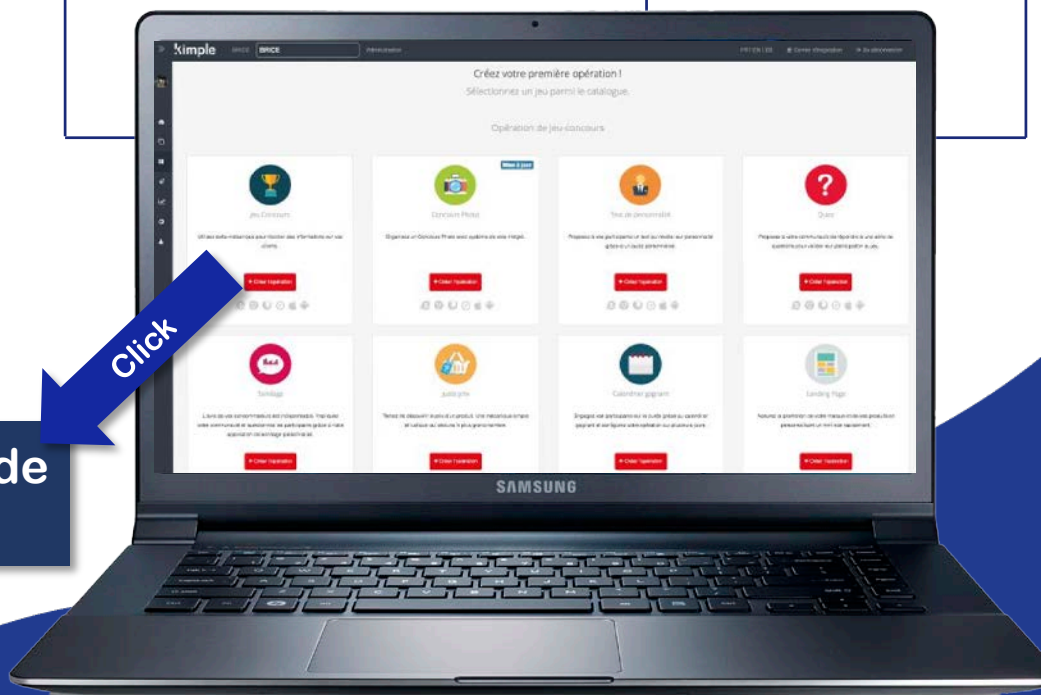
kimple BRICE BRICE Administrateur

FR | EN | ES Centre d'inspiration Se déconnecter

Créez votre première opération !

Sélectionnez un jeu parmi le catalogue.

Opération de jeu-concours

Jeu Concours

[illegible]

+ Créer l'opération

Mise à jour

Concours Photo

Organisez un Concours Photo avec système de vote intégré.

+ Créer l'opération

Test de personnalité

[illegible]

+ Créer l'opération

Quizz

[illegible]

+ Créer l'opération

Click

Sondage

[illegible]

+ Créer l'opération

Juste prix

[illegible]

+ Créer l'opération

Calendrier gagnant

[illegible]

+ Créer l'opération

Landing Page

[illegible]

+ Créer l'opération

de

SAMSUNG